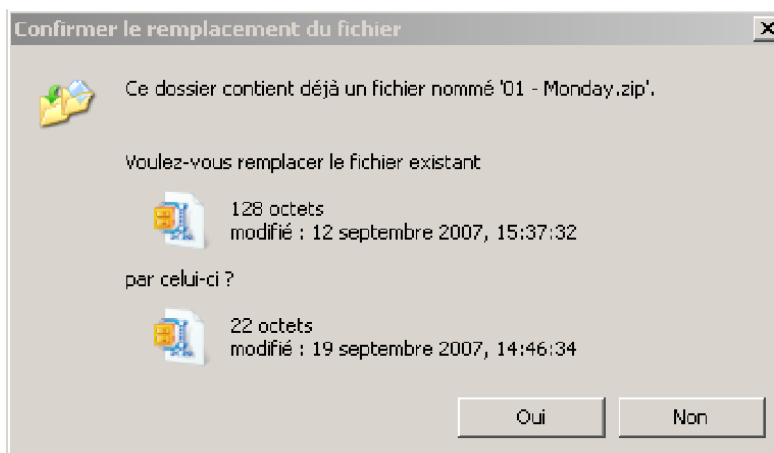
Confirmer le remplacement du fichier

X

Ce dossier contient déjà un fichier nommé '01 - Monday.zip'.

Voulez-vous remplacer le fichier existant

128 octets
modifié : 12 septembre 2007, 15:37:32

par celui-ci ?

22 octets
modifié : 19 septembre 2007, 14:46:34

Oui

Non